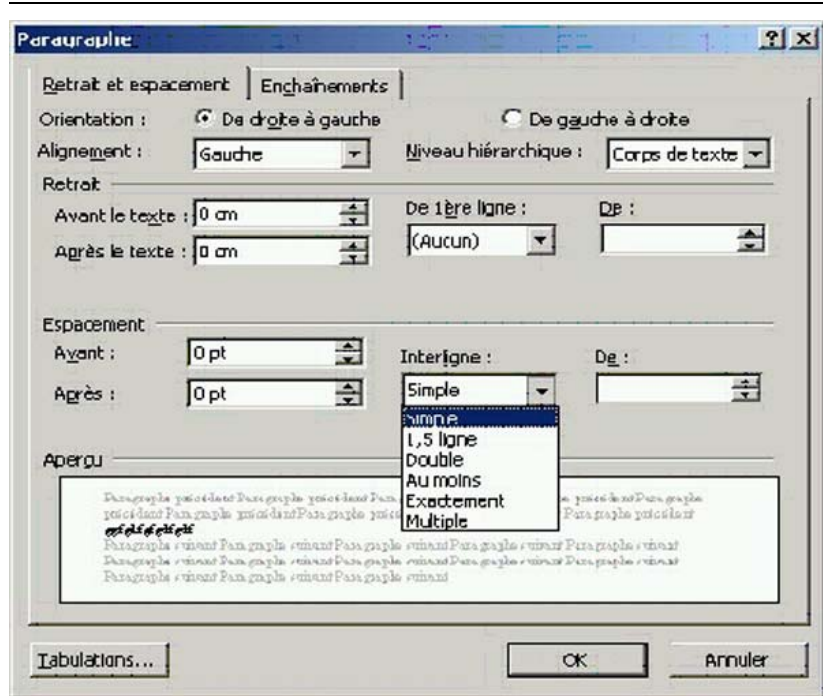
Paragraphe

?

x

Retrait et espacement

Enchaînements

Orientation :

De droite à gauche

De gauche à droite

Alignement :

Gauche

Niveau hiérarchique :

Corps de texte

Retrait

Avant le texte :

0 cm

Après le texte :

0 cm

De 1ère ligne :

(Aucun)

De :

Espacement

Avant :

0 pt

Après :

0 pt

Interligne :

Simple

De :

Simple

1,5 ligne

Double

Au moins

Exactement

Multiple

Aperçu

Paragraphe précédant Paragraphe précédant Pa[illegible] précédant Paragraphe précédant Paragraphe précédant Pa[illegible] Paragraphe précédant

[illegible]

Paragraphe suivant Paragraphe suivant Paragraphe suivant Paragraphe suivant Paragraphe suivant

Paragraphe suivant Paragraphe suivant Paragraphe suivant Paragraphe suivant Paragraphe suivant

Paragraphe suivant Paragraphe suivant Paragraphe suivant

Tabulations...

OK

Annuler